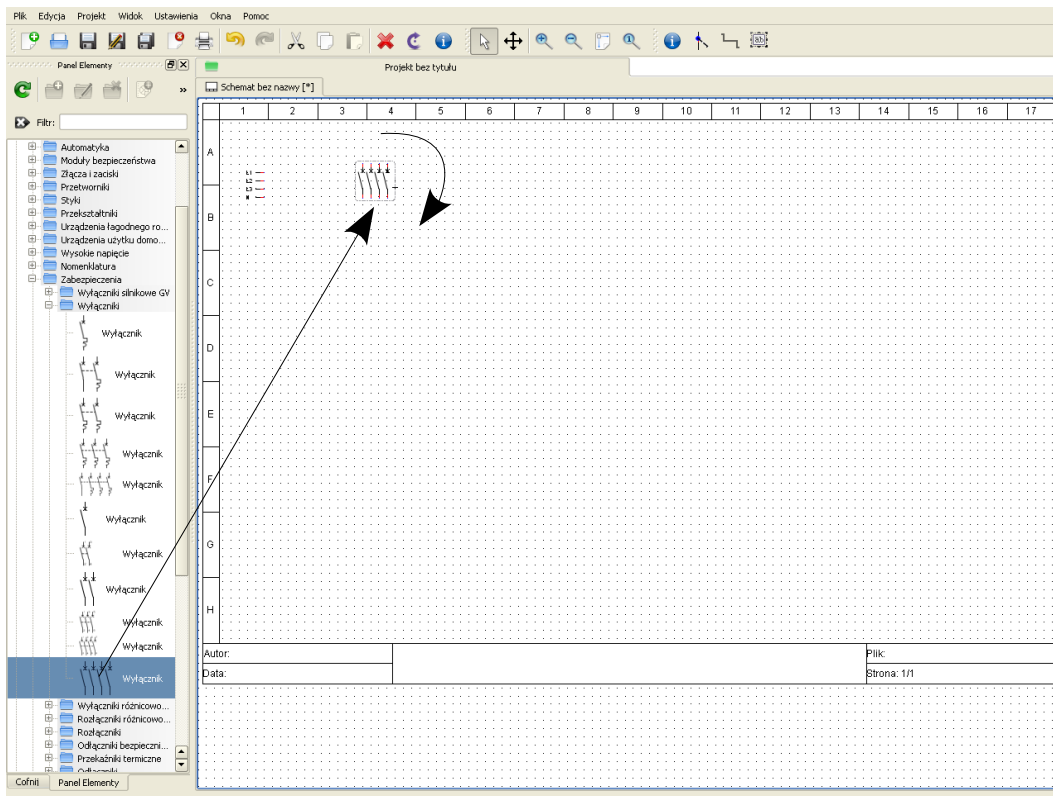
Plik Edycja Projekt Widok Ustawienia Okna Pomoc

Panel Elementy

Projekt bez tytułu

Schemat bez nazwy [*]

Filtr:

Automatyka
Moduły bezpieczeństwa
Złącza i zaciski
Przetworniki
Styki
Przekształtniki
Urządzenia łagodnego ro...
Urządzenia użytku domo...
Wysokie napięcie
Nomenklatura
Zabezpieczenia
Wyłączniki silnikowe GV
Wyłączniki
Wyłącznik
Wyłącznik
Wyłącznik
Wyłącznik
Wyłącznik
Wyłącznik
Wyłącznik
Wyłącznik
Wyłącznik
Wyłącznik
Wyłącznik
Wyłączniki różnicowo...
Rozłączniki różnicowo...
Rozłączniki
Odłączniki bezpieczni...
Przekaźniki termiczne
Odłączniki

Cofnij Panel Elementy

| 1 | 2 | 3 | 4 | 5 | 6 | 7 | 8 | 9 | 10 | 11 | 12 | 13 | 14 | 15 | 16 | 17 |
|---|---|---|---|---|---|---|---|---|---|---|---|---|---|---|---|---|

A
B
C
D
E
F
G
H

L1
L2
L3
N

Autor:
Data:
Plik:
Strona: 1/1